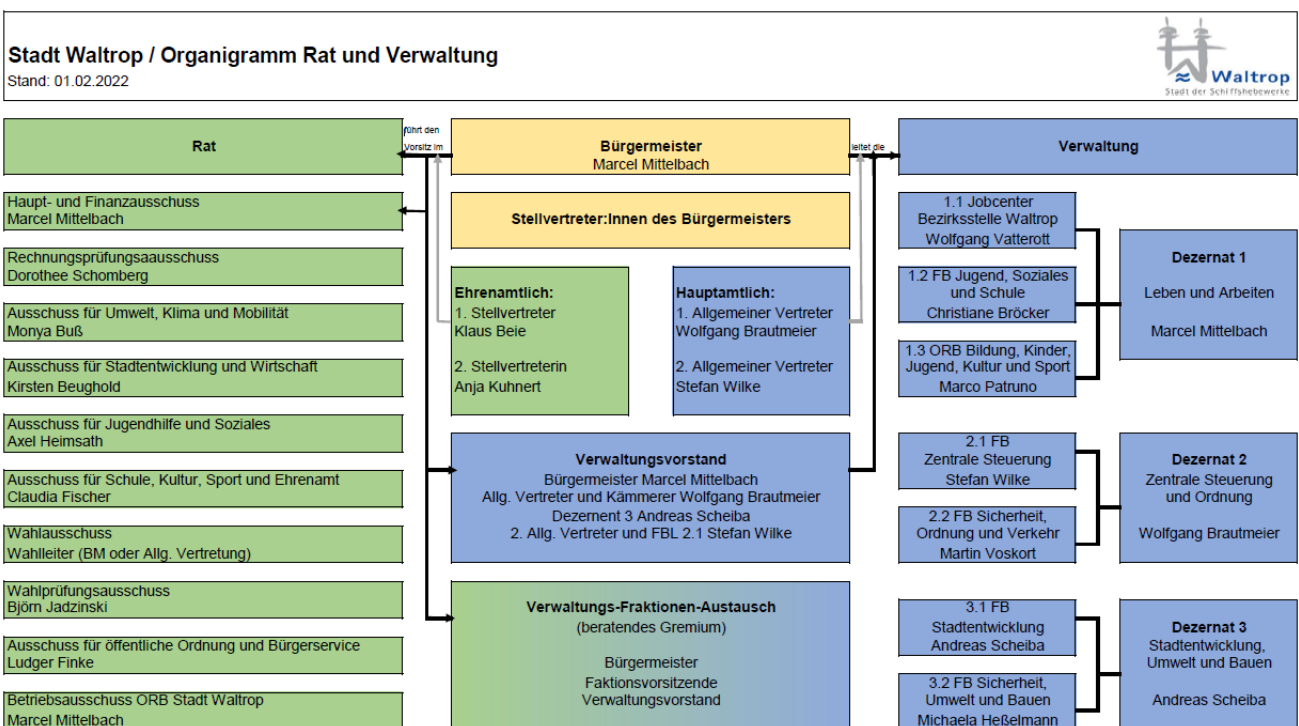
Stadt Waltrop / Organigramm Rat und Verwaltung
Stand: 01.02.2022

Waltrop
Stadt der Schiffshebewerke

Rat

führt den Vorsitz im

Bürgermeister
Marcel Mittelbach

leitet die

Verwaltung

Haupt- und Finanzausschuss
Marcel Mittelbach

Rechnungsprüfungsaausschuss
Dorothee Schomberg

Ausschuss für Umwelt, Klima und Mobilität
Monya Buß

Ausschuss für Stadtentwicklung und Wirtschaft
Kirsten Beughold

Ausschuss für Jugendhilfe und Soziales
Axel Heimsath

Ausschuss für Schule, Kultur, Sport und Ehrenamt
Claudia Fischer

Wahlausschuss
Wahlleiter (BM oder Allg. Vertretung)

Wahlprüfungsausschuss
Björn Jadzinski

Ausschuss für öffentliche Ordnung und Bürgerservice
Ludger Finke

Betriebsausschuss ORB Stadt Waltrop
Marcel Mittelbach

Stellvertreter:Innen des Bürgermeisters

Ehrenamtlich:
1. Stellvertreter
Klaus Beie

2. Stellvertreterin
Anja Kuhnert

Hauptamtlich:
1. Allgemeiner Vertreter
Wolfgang Brautmeier

2. Allgemeiner Vertreter
Stefan Wilke

Verwaltungsvorstand
Bürgermeister Marcel Mittelbach
Allg. Vertreter und Kämmerer Wolfgang Brautmeier
Dezernent 3 Andreas Scheiba
2. Allg. Vertreter und FBL 2.1 Stefan Wilke

Verwaltungs-Fraktionen-Austausch
(beratendes Gremium)

Bürgermeister
Faktionsvorsitzende
Verwaltungsvorstand

1.1 Jobcenter
Bezirksstelle Waltrop
Wolfgang Vatterott

1.2 FB Jugend, Soziales und Schule
Christiane Bröcker

1.3 ORB Bildung, Kinder, Jugend, Kultur und Sport
Marco Patruno

Dezernat 1
Leben und Arbeiten
Marcel Mittelbach

2.1 FB
Zentrale Steuerung
Stefan Wilke

2.2 FB Sicherheit, Ordnung und Verkehr
Martin Voskort

Dezernat 2
Zentrale Steuerung und Ordnung
Wolfgang Brautmeier

3.1 FB
Stadtentwicklung
Andreas Scheiba

3.2 FB Sicherheit, Umwelt und Bauen
Michaela Heßelmann

Dezernat 3
Stadtentwicklung, Umwelt und Bauen
Andreas Scheiba